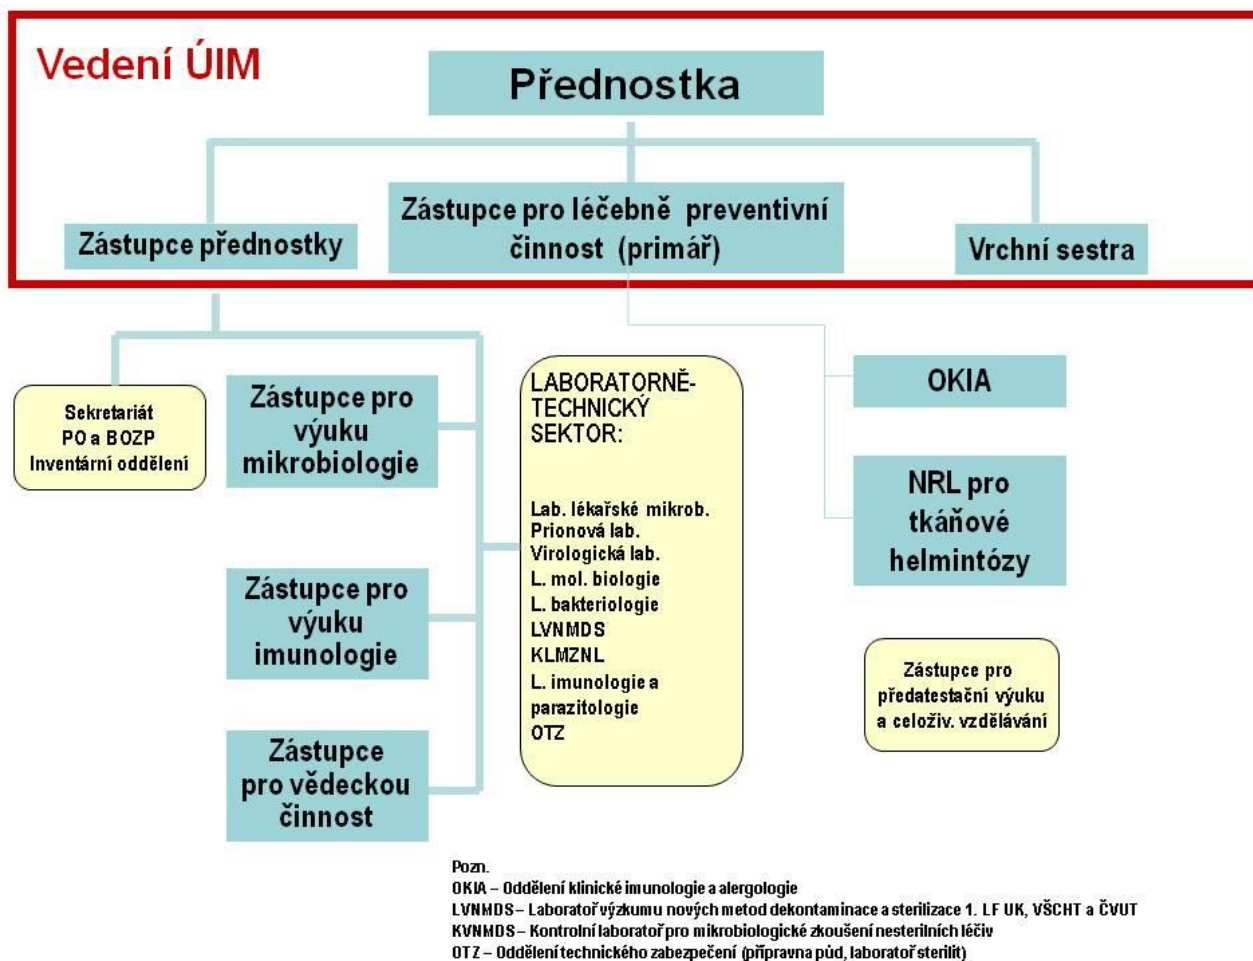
Vedení ÚIM

Přednostka

Zástupce přednostky

Zástupce pro léčebně preventivní činnost (primář)

Vrchní sestra

Sekretariát
PO a BOZP
Inventární oddělení

Zástupce pro výuku mikrobiologie

Zástupce pro výuku imunologie

Zástupce pro vědeckou činnost

LABORATORNĚ-TECHNICKÝ SEKTOR:

Lab. lékařské mikrob.
Prionová lab.
Virologická lab.
L. mol. biologie
L. bakteriologie
LVNMDS
KLMZNL
L. imunologie a parazitologie
OTZ

OKIA

NRL pro tkáňové helmintózy

Zástupce pro předatestační výuku a celoživ. vzdělávání

Pozn.
OKIA – Oddělení klinické imunologie a alergologie
LVNMDS – Laboratoř výzkumu nových metod dekontaminace a sterilizace 1. LF UK, VŠCHT a ČVUT
KVNMDS – Kontrolní laboratoř pro mikrobiologické zkoušení nesterilních léčiv
OTZ – Oddělení technického zabezpečení (připravna půd, laboratoř sterilit)